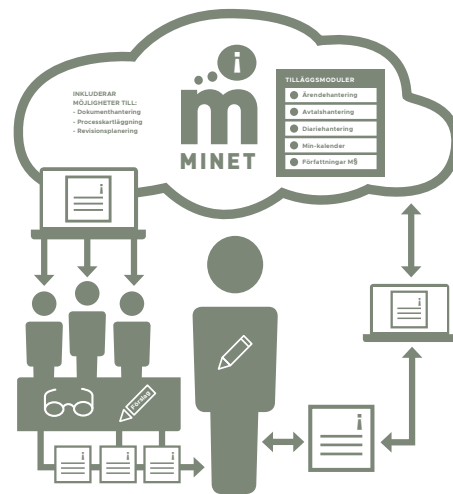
INKLUDERAR MÖJLIGHETER TILL:
- Dokumenthantering
- Processkartläggning
- Revisionsplanering

MINET

TILLÄGGSMODULER
Ärendehantering
Avtalshantering
Diariehantering
Min-kalender
Författningar M§

Förslag